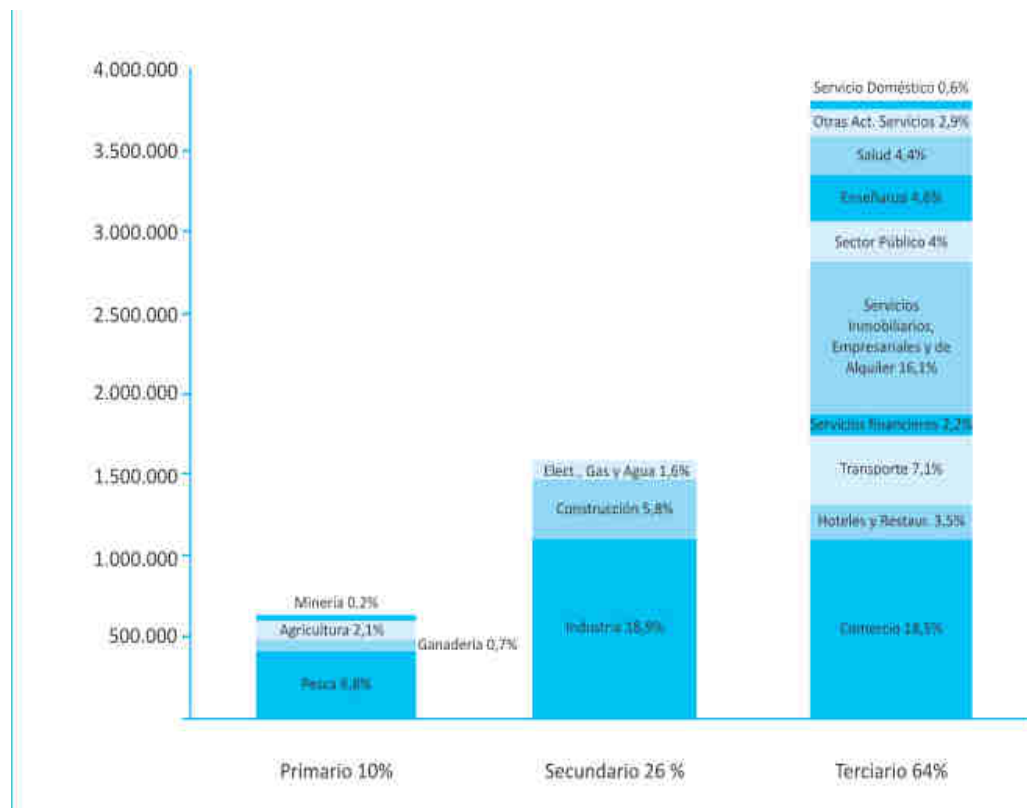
4.000.000
3.500.000
3.000.000
2.500.000
2.000.000
1.500.000
1.000.000
500.000

Minería 0,2%
Agricultura 2,1%
Ganadería 0,7%
Pesca 6,8%

Elect., Gas y Agua 1,6%
Construcción 5,8%
Industria 18,9%

Servicio Doméstico 0,6%
Otras Act. Servicios 2,9%
Salud 4,4%
Enseñanza 4,8%
Sector Público 4%
Servicios Inmobiliarios, Empresariales y de Alquiler 16,1%
Servicios financieros 2,2%
Transporte 7,1%
Hoteles y Restaur. 3,5%
Comercio 18,5%

Primario 10%
Secundario 26 %
Terciario 64%